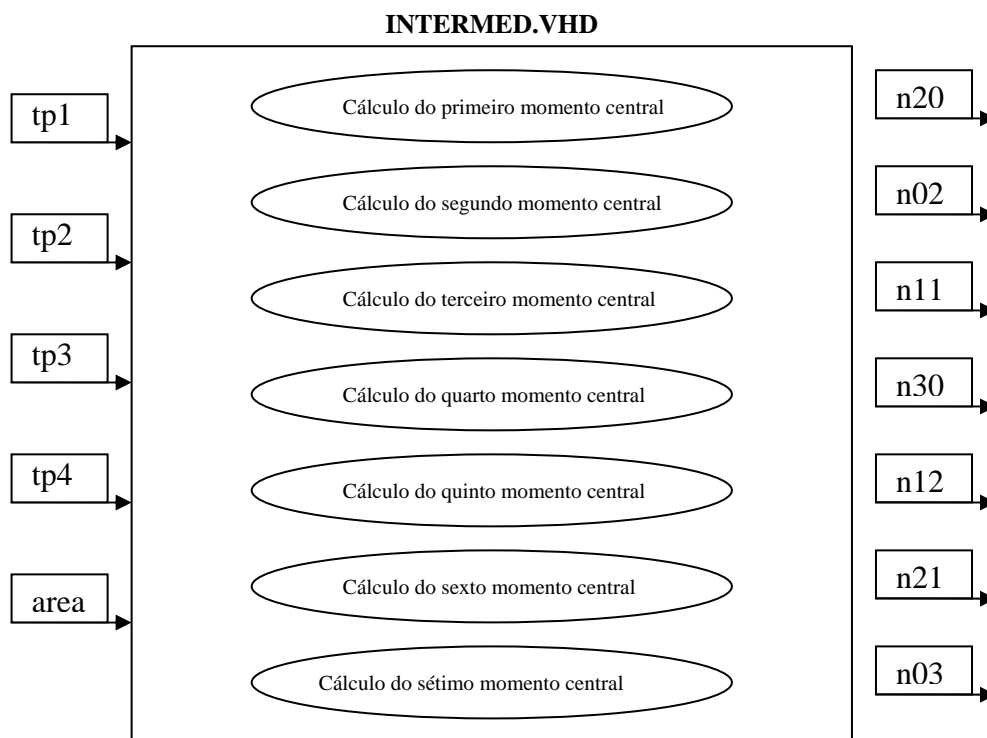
INTERMED.VHD

tp1

tp2

tp3

tp4

area

Cálculo do primeiro momento central

Cálculo do segundo momento central

Cálculo do terceiro momento central

Cálculo do quarto momento central

Cálculo do quinto momento central

Cálculo do sexto momento central

Cálculo do sétimo momento central

n20

n02

n11

n30

n12

n21

n03